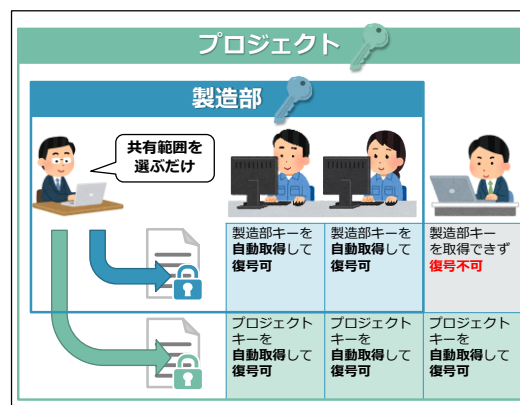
プロジェクト

製造部

共有範囲を選ぶだけ

製造部キーを自動取得して復号可

製造部キーを自動取得して復号可

製造部キーを取得できず復号不可

プロジェクトキーを自動取得して復号可

プロジェクトキーを自動取得して復号可

プロジェクトキーを自動取得して復号可